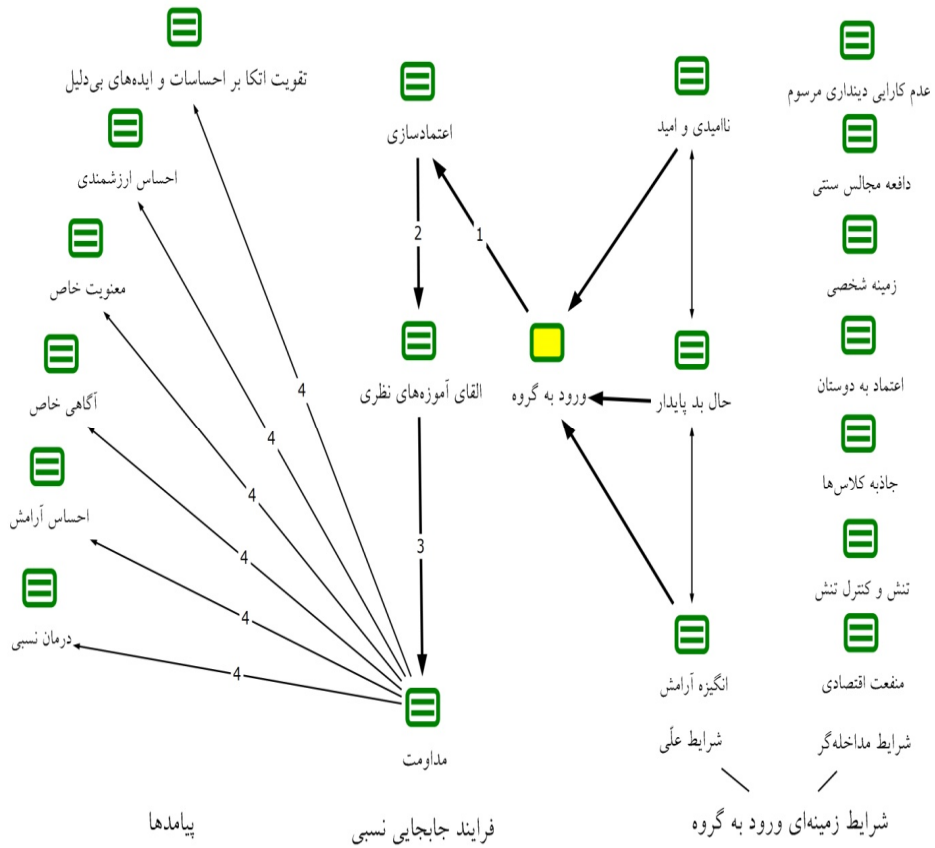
عدم کارایی دینداری مرسوم
دافعه مجالس سنتی
زمینه شخصی
اعتماد به دوستان
جاذبه کلاس‌ها
تنش و کنترل تنش
منفعت اقتصادی
شرایط مداخله‌گر

ناامیدی و امید
حال بد پایدار
انگیزه آرامش
شرایط علّی

شرایط زمینه‌ای ورود به گروه

ورود به گروه

اعتمادسازی
1
2
القای آموزه‌های نظری
3
مداومت

فرایند جابجایی نسبی

تقویت اتکا بر احساسات و ایده‌های بی‌دلیل
احساس ارزشمندی
معنویت خاص
آگاهی خاص
احساس آرامش
درمان نسبی
4
4
4
4
4
4

پیامدها